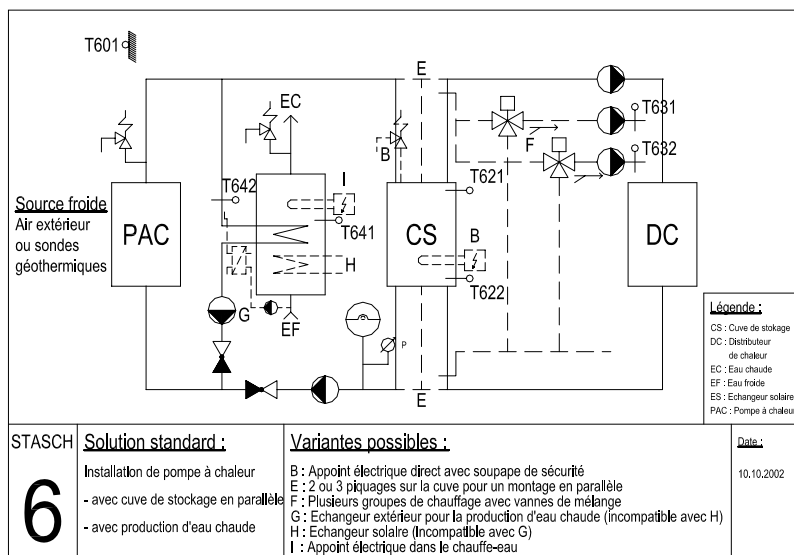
T601

E

T631

T632

EC

F

B

T642

I

T621

Source froide
Air extérieur ou sondes géothermiques

PAC

T641

CS

B

DC

H

T622

G

EF

P

Légende :
CS : Cuve de stokage
DC : Distributeur de chaleur
EC : Eau chaude
EF : Eau froide
ES : Echangeur solaire
PAC : Pompe à chaleur

E

STASCH

6

Solution standard :

Installation de pompe à chaleur

- avec cuve de stockage en parallèle

- avec production d'eau chaude

Variantes possibles :

B : Appoint électrique direct avec soupape de sécurité
E : 2 ou 3 piquages sur la cuve pour un montage en parallèle
F : Plusieurs groupes de chauffage avec vannes de mélange
G : Echangeur extérieur pour la production d'eau chaude (incompatible avec H)
H : Echangeur solaire (Incompatible avec G)
I : Appoint électrique dans le chauffe-eau

Date :

10.10.2002